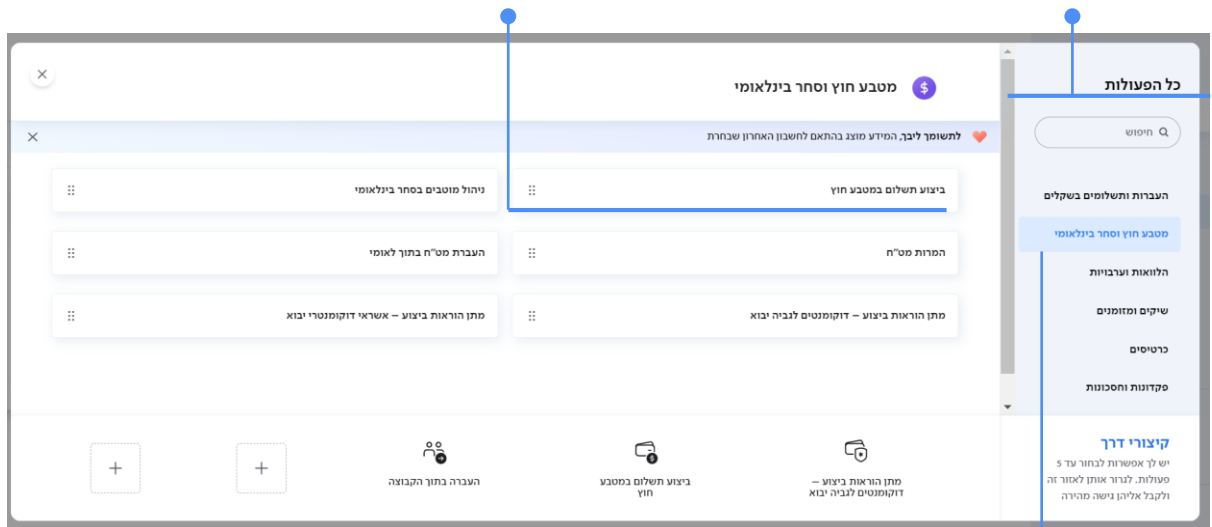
כל הפעולות

חיפוש

העברות ותשלומים בשקלים
מטבע חוץ וסחר בינלאומי
הלוואות וערבויות
שיקים ומזומנים
כרטיסים
פקדונות וחסכונות

קיצורי דרך
יש לך אפשרות לבחור עד 5 פעולות. לגרור אותן לאזור זה ולקבל אליהן גישה מהירה

$
מטבע חוץ וסחר בינלאומי

לתשומך ליבך, המידע מוצג בהתאם לחשבון האחרון שבחרת

ביצוע תשלום במטבע חוץ
ניהול מוטבים בסחר בינלאומי
המרות מט"ח
העברת מט"ח בתוך לאומי
מתן הוראות ביצוע – דוקומנטים לגביה יבוא
מתן הוראות ביצוע – אשראי דוקומנטרי יבוא

מתן הוראות ביצוע – דוקומנטים לגביה יבוא
ביצוע תשלום במטבע חוץ
העברה בתוך הקבוצה
+
+